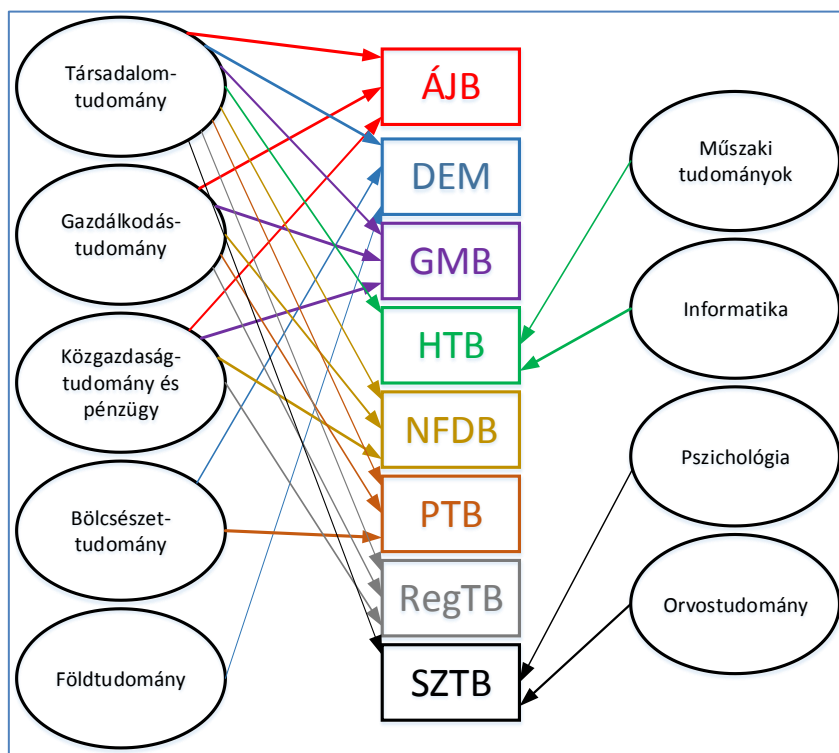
Társadalomtudomány

Gazdálkodástudomány

Közgazdaságtudomány és pénzügy

Bölcsészettudomány

Földtudomány

ÁJB

DEM

GMB

HTB

NFDB

PTB

RegTB

SZTB

Műszaki tudományok

Informatika

Pszichológia

Orvostudomány